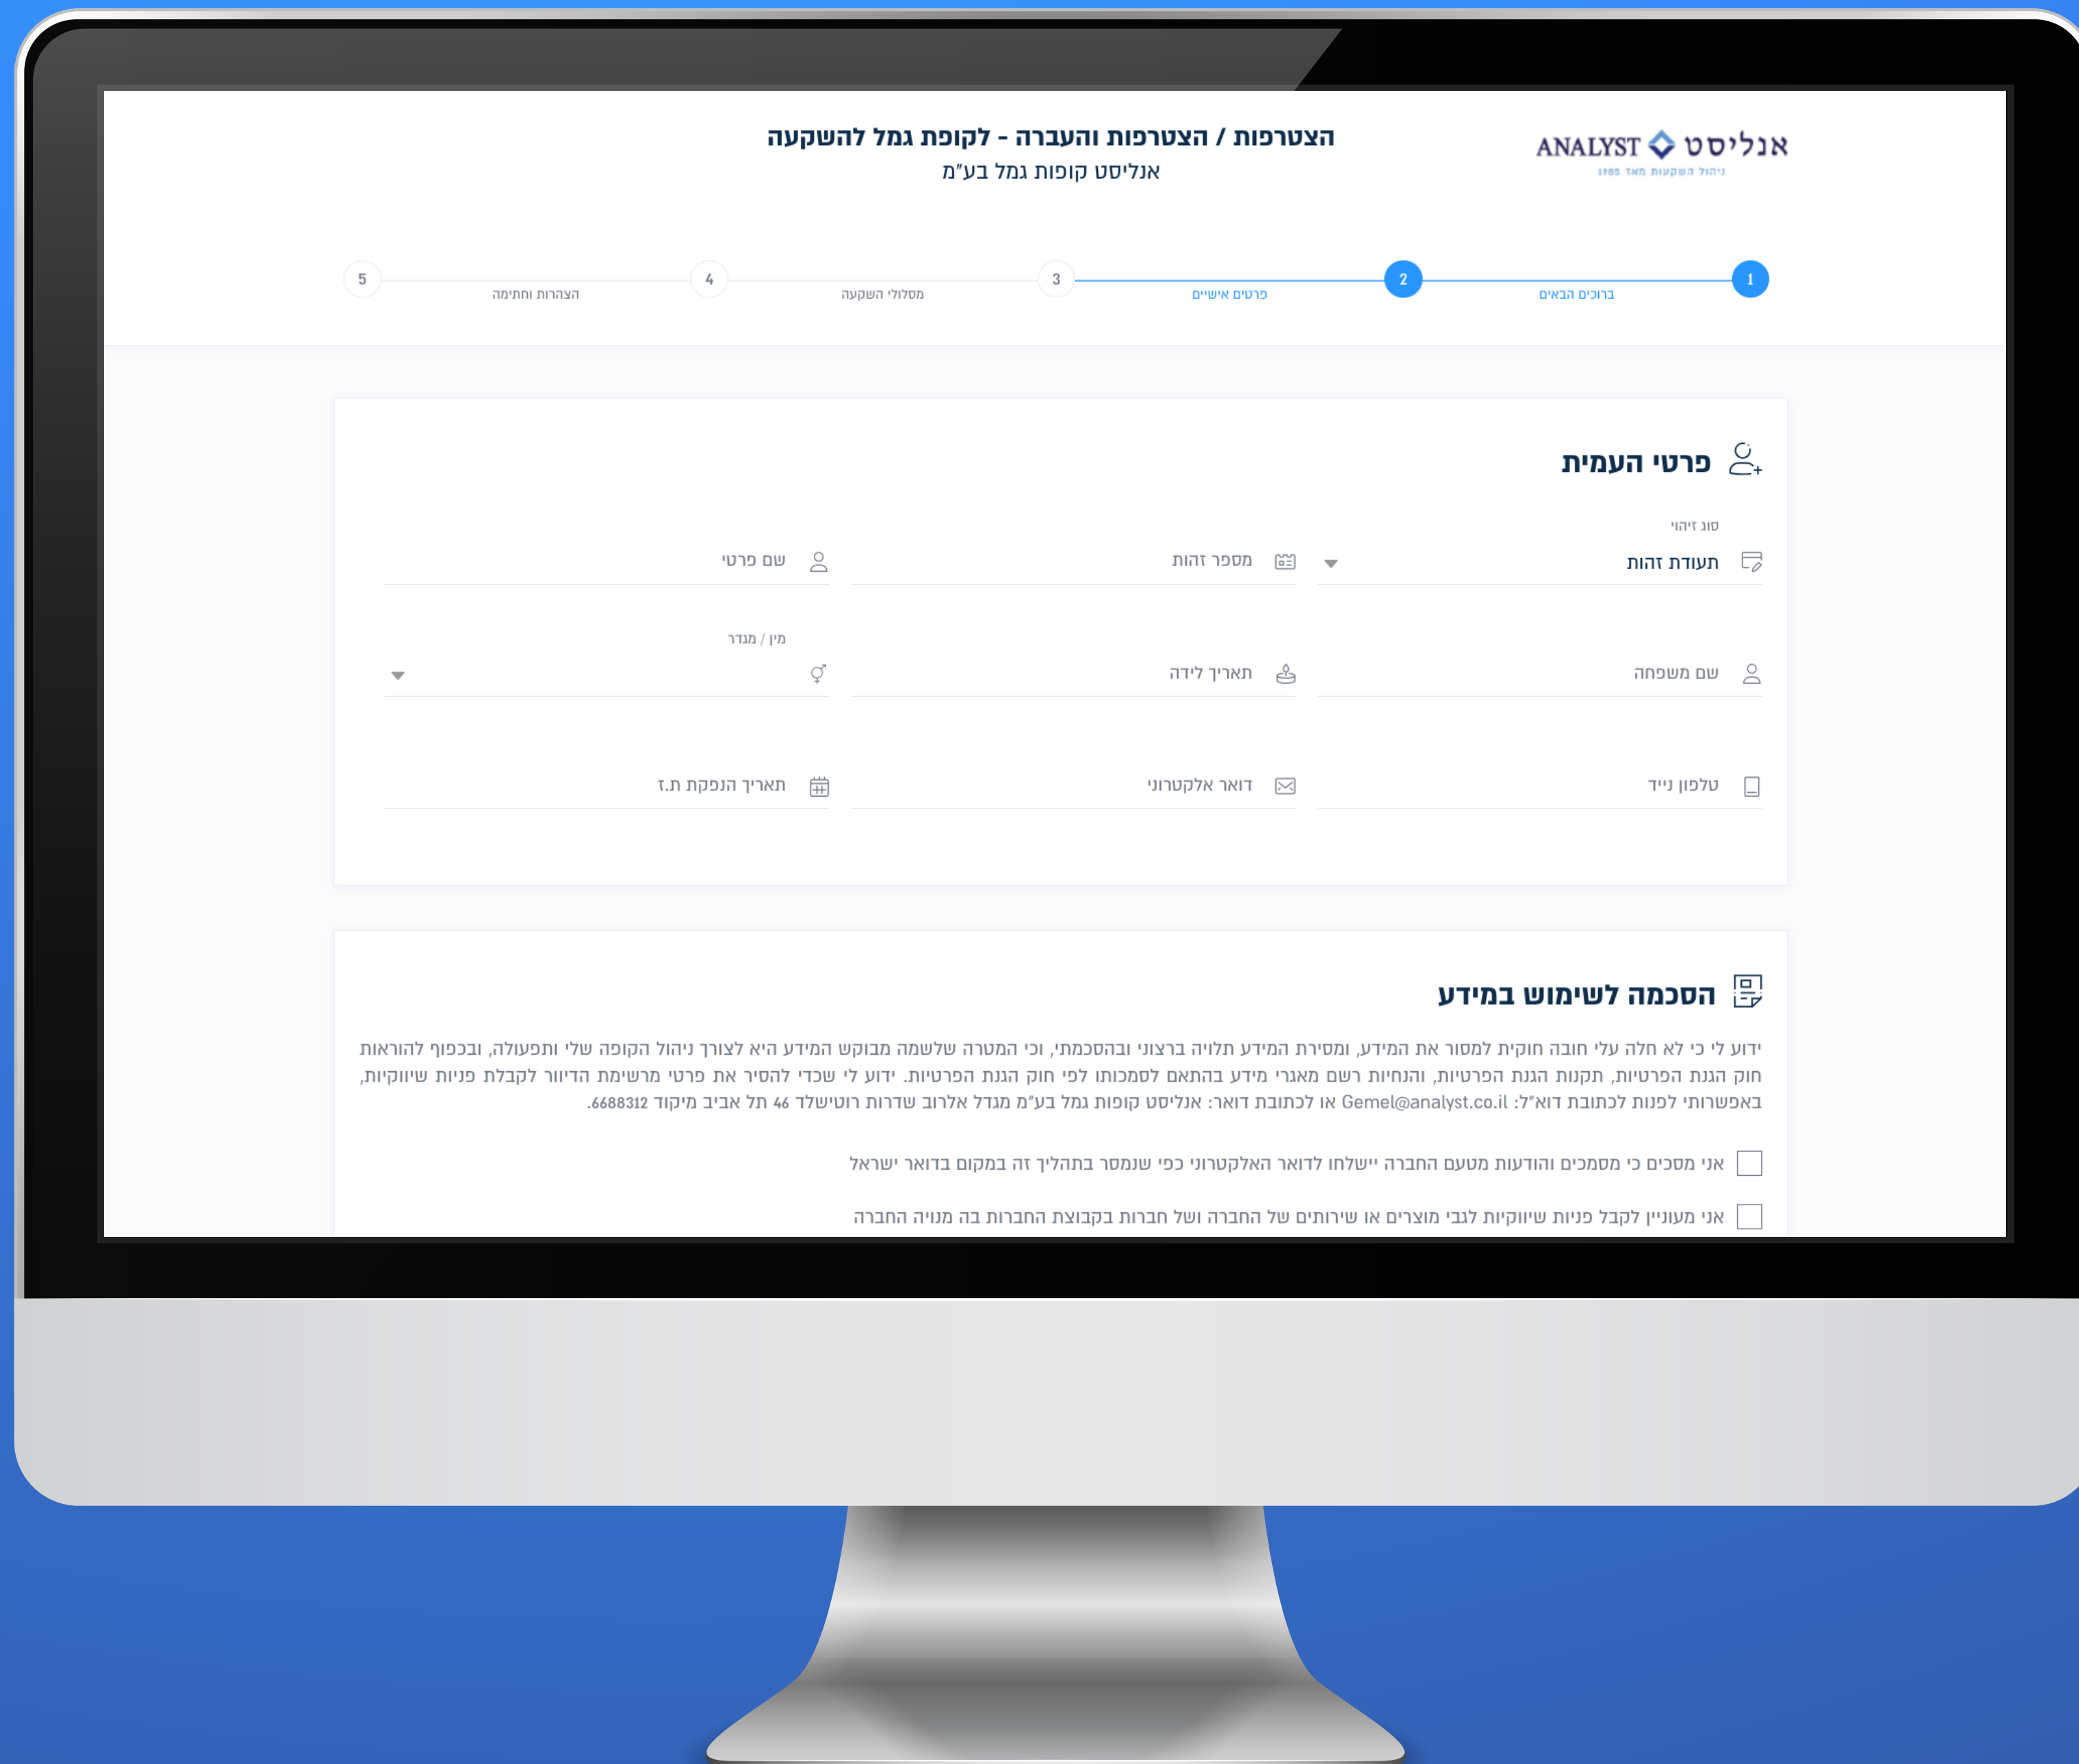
אנליסט ANALYST
ניהול השקעות מאז 1985

הצטרפות / הצטרפות והעברה - לקופת גמל להשקעה
אנליסט קופות גמל בע"מ

1 ברוכים הבאים
2 פרטים אישיים
3 מסלולי השקעה
4 הצהרות וחתימה
5

פרטי העמית

סוג זיהוי
תעודת זהות
מספר זהות
שם פרטי
שם משפחה
תאריך לידה
מין / מגדר
טלפון נייד
דואר אלקטרוני
תאריך הנפקת ת.ז

הסכמה לשימוש במידע

ידוע לי כי לא חלה עלי חובה חוקית למסור את המידע, ומסירת המידע תלויה ברצוני ובהסכמתי, וכי המטרה שלשמה מבוקש המידע היא לצורך ניהול הקופה שלי ותפעולה, ובכפוף להוראות חוק הגנת הפרטיות, תקנות הגנת הפרטיות, והנחיות רשם מאגרי מידע בהתאם לסמכותו לפי חוק הגנת הפרטיות. ידוע לי שכדי להסיר את פרטי מרשימת הדיוור לקבלת פניות שיווקיות, באפשרותי לפנות לכתובת דוא"ל: Gemel@analyst.co.il או לכתובת דואר: אנליסט קופות גמל בע"מ מגדל אלרוב שדרות רוטשילד 46 תל אביב מיקוד 6688312.

אני מסכים כי מסמכים והודעות מטעם החברה יישלחו לדואר האלקטרוני כפי שנמסר בתהליך זה במקום בדואר ישראל

אני מעוניין לקבל פניות שיווקיות לגבי מוצרים או שירותים של החברה ושל חברות בקבוצת החברות בה מנויה החברה